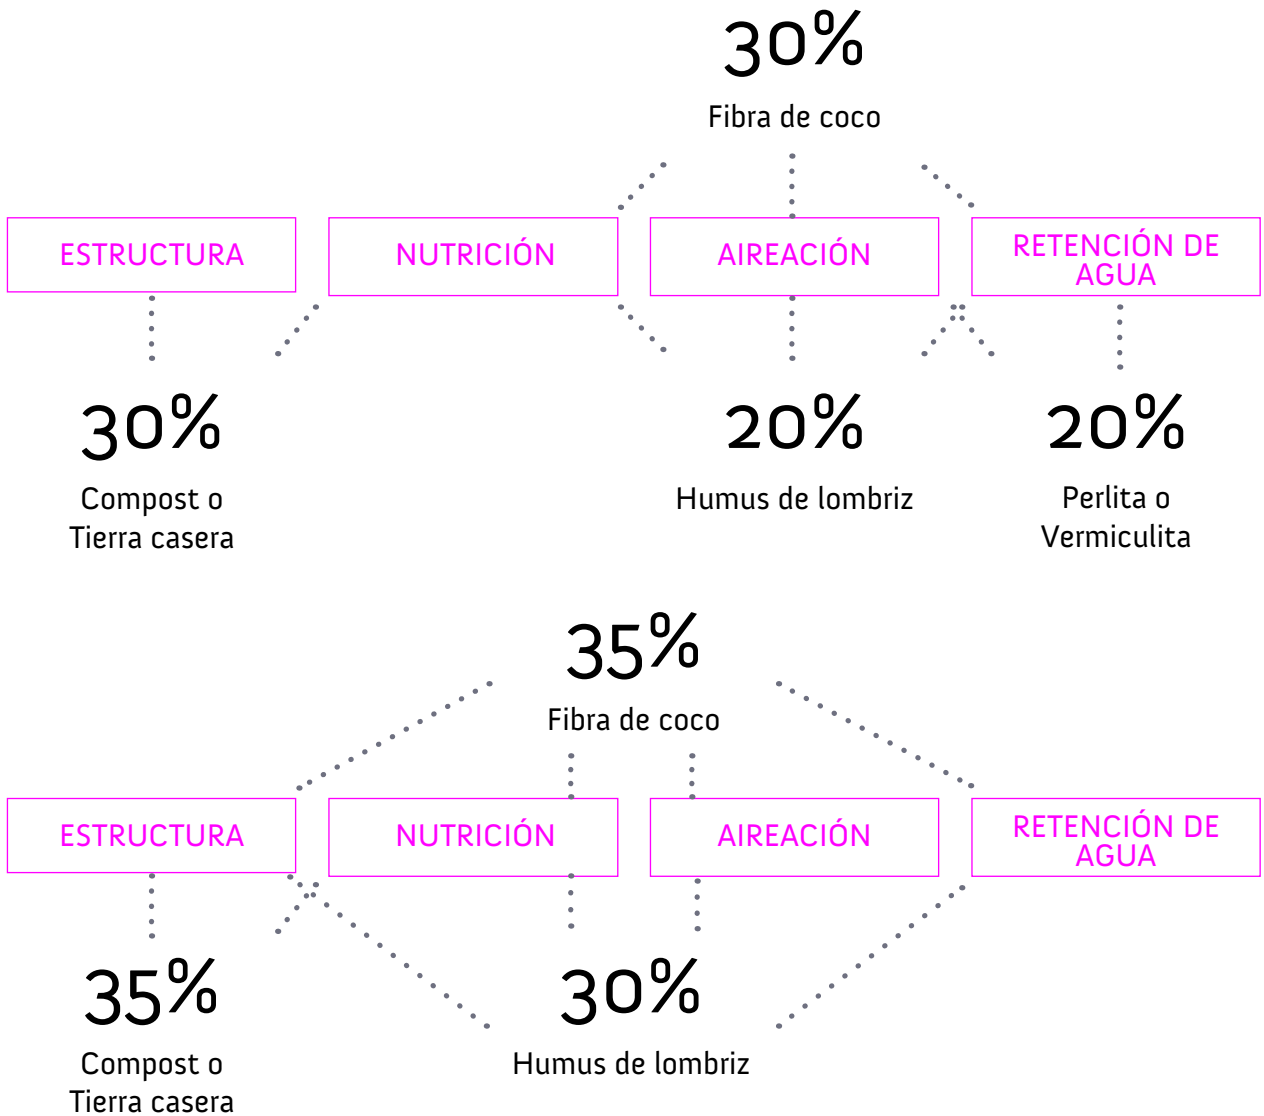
30%

Fibra de coco

ESTRUCTURA

NUTRICIÓN

AIREACIÓN

RETENCIÓN DE AGUA

30%

Compost o Tierra casera

20%

Humus de lombriz

20%

Perlita o Vermiculita

35%

Fibra de coco

ESTRUCTURA

NUTRICIÓN

AIREACIÓN

RETENCIÓN DE AGUA

35%

Compost o Tierra casera

30%

Humus de lombriz